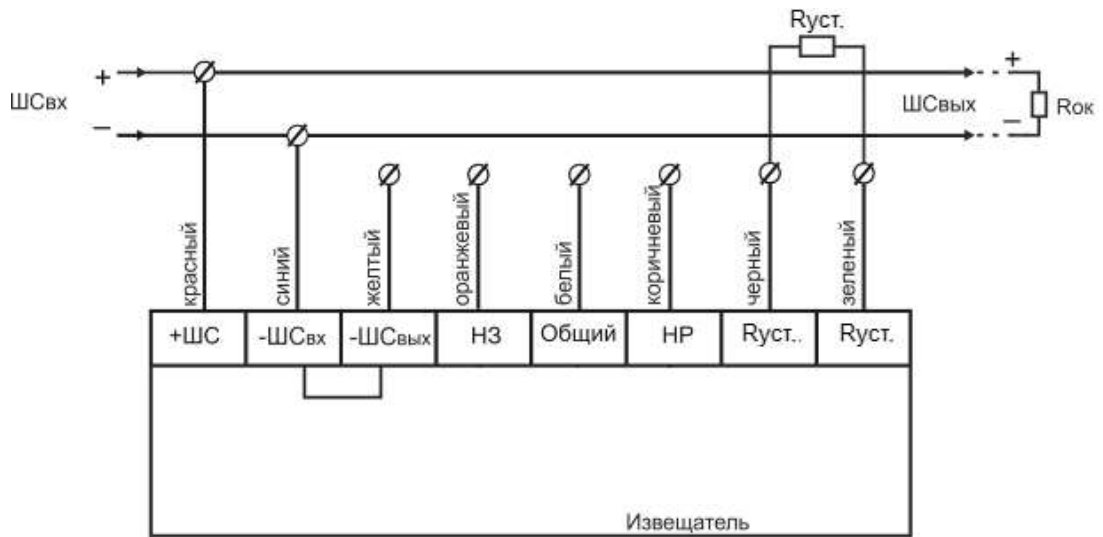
Rуст.

+

ШСвх

−

+

ШСвых

Rок

−

красный

синий

желтый

оранжевый

белый

коричневый

черный

зеленый

| +ШС | -ШСвх | -ШСвых | НЗ | Общий | НР | Rуст.. | Rуст. |
|---|---|---|---|---|---|---|---|

Извещатель